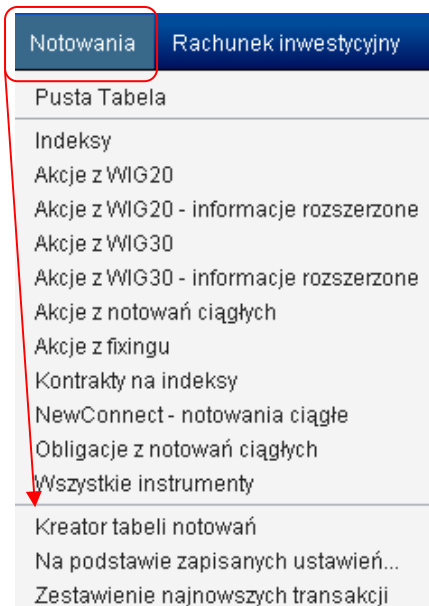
Notowania
Rachunek inwestycyjny

Pusta Tabela

Indeksy
Akcje z WIG20
Akcje z WIG20 - informacje rozszerzone
Akcje z WIG30
Akcje z WIG30 - informacje rozszerzone
Akcje z notowań ciągłych
Akcje z fixingu
Kontrakty na indeksy
NewConnect - notowania ciągłe
Obligacje z notowań ciągłych
Wszystkie instrumenty

Kreator tabeli notowań
Na podstawie zapisanych ustawień...
Zestawienie najnowszych transakcji